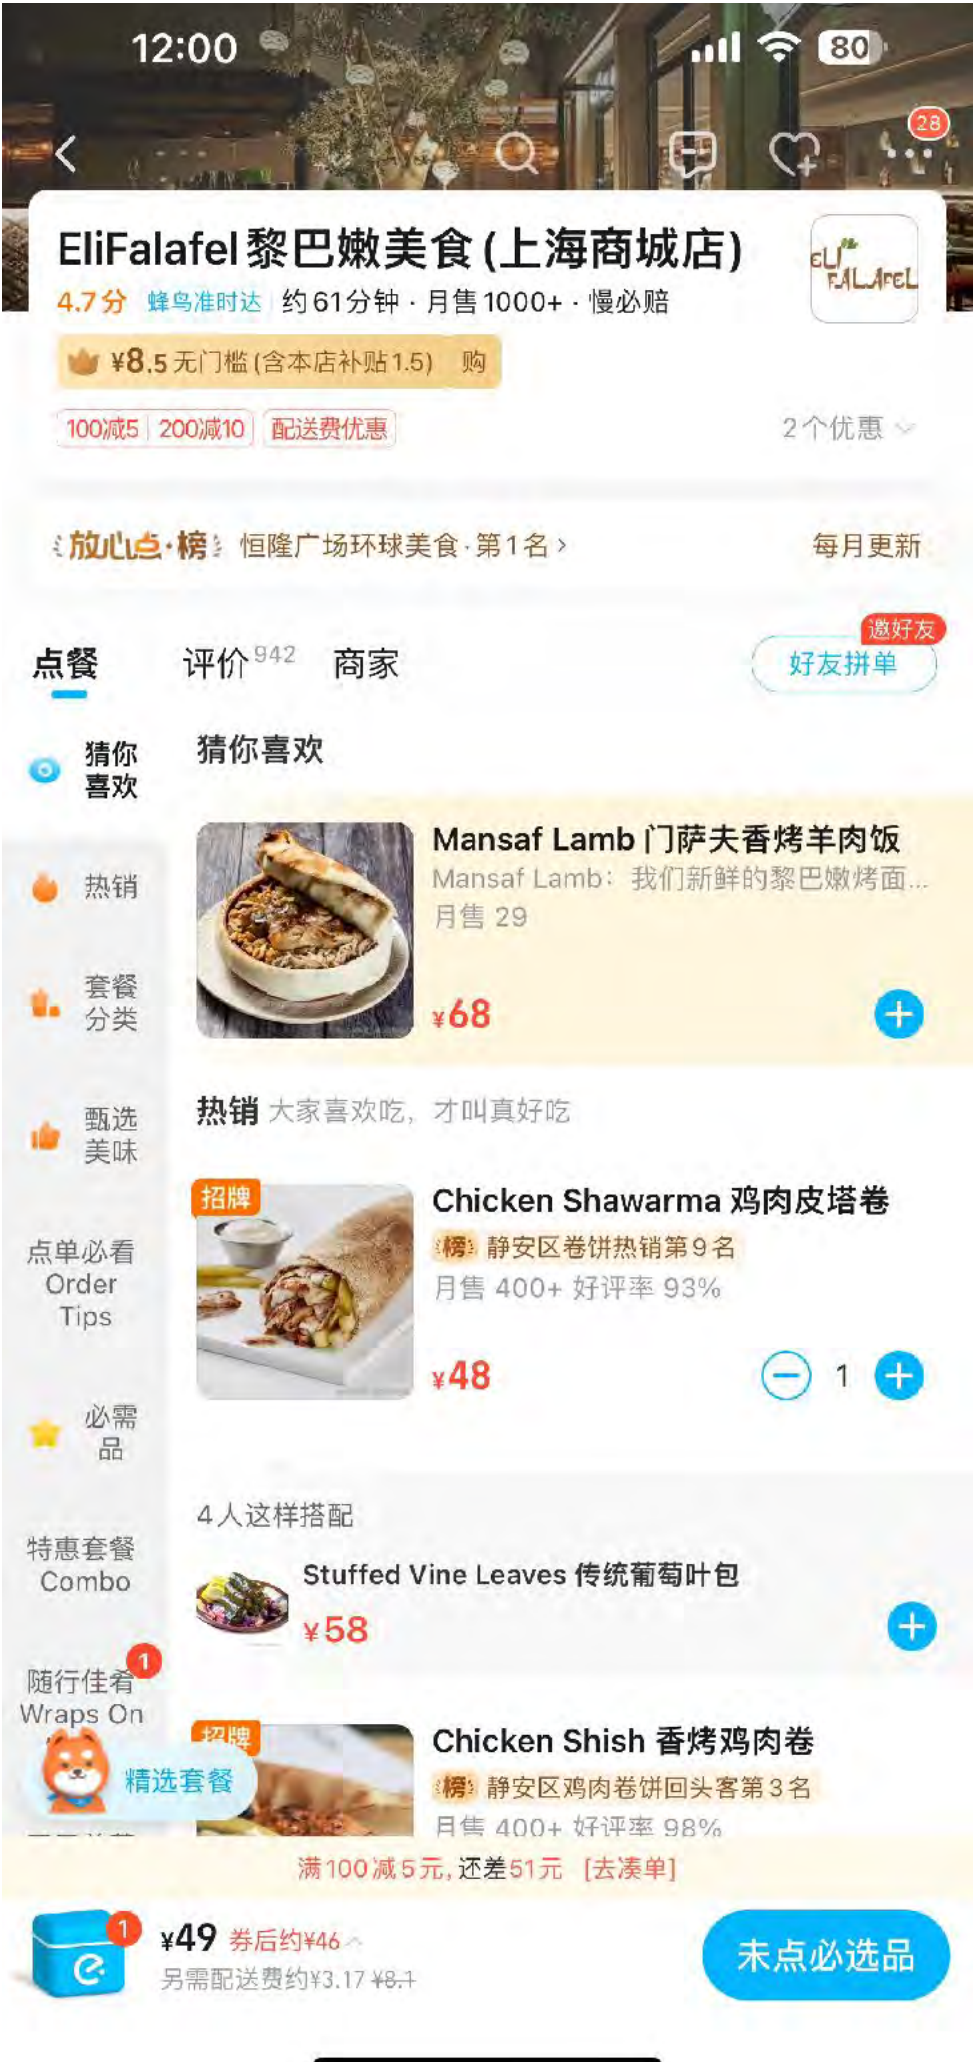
12:00 80

28

EliFalafel 黎巴嫩美食 (上海商城店)
4.7分 蜂鸟准时达 约61分钟 · 月售 1000+ · 慢必赔

ELI FALAFEL

¥8.5 无门槛 (含本店补贴1.5) 购

100减5 200减10 配送费优惠 2个优惠

放心点·榜 恒隆广场环球美食 · 第1名 › 每月更新

点餐 评价 942 商家 邀好友 好友拼单

猜你喜欢 猜你喜欢

Mansaf Lamb 门萨夫香烤羊肉饭
Mansaf Lamb: 我们新鲜的黎巴嫩烤面...
月售 29
¥68

热销 热销 大家喜欢吃，才叫真好吃

套餐分类

甄选美味 招牌 Chicken Shawarma 鸡肉皮塔卷
榜 静安区卷饼热销第9名
点单必看 Order Tips 月售 400+ 好评率 93%
¥48 1

必需品

4人这样搭配
特惠套餐 Combo Stuffed Vine Leaves 传统葡萄叶包
¥58

随行佳肴 Wraps On 1
精选套餐 招牌 Chicken Shish 香烤鸡肉卷
榜 静安区鸡肉卷饼回头客第3名
月售 400+ 好评率 98%

满100减5元，还差51元 [去凑单]

1 ¥49 券后约¥46
另需配送费约¥3.17 ¥8.1 未点必选品